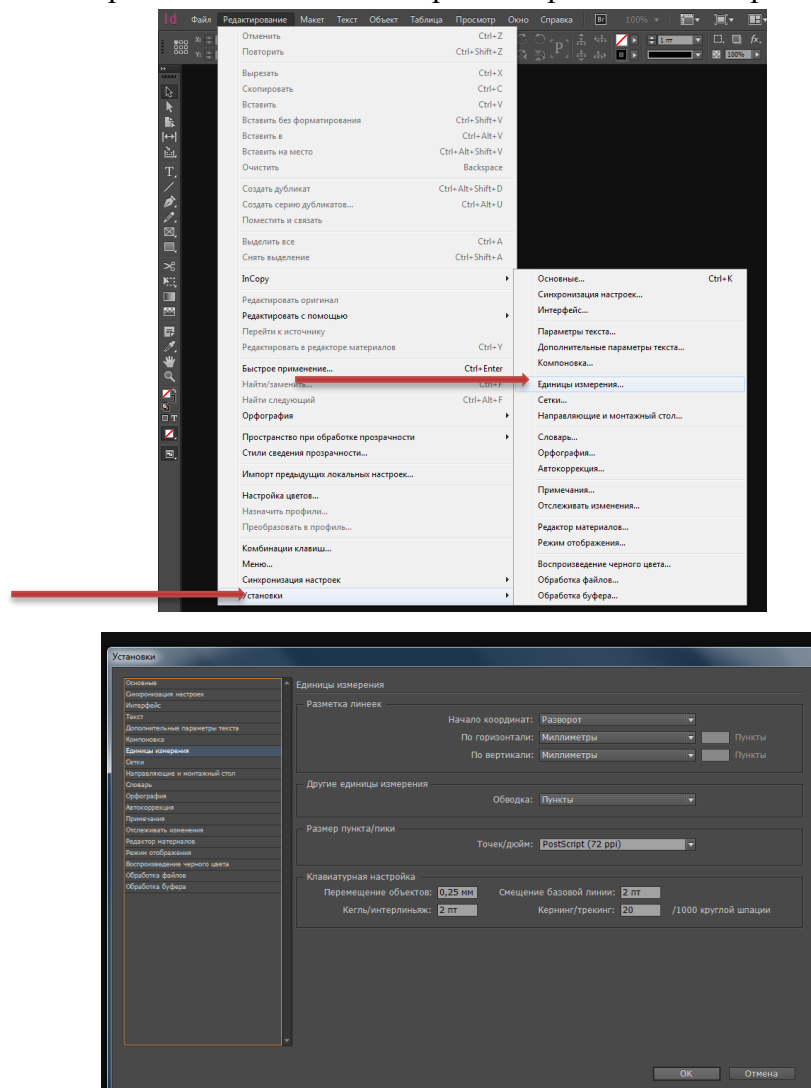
Id Файл Редактирование Макет Текст Объект Таблица Просмотр Окно Справка Br 100%

Отменить Ctrl+Z
Повторить Ctrl+Shift+Z
Вырезать Ctrl+X
Скопировать Ctrl+C
Вставить Ctrl+V
Вставить без форматирования Ctrl+Shift+V
Вставить в Ctrl+Alt+V
Вставить на место Ctrl+Alt+Shift+V
Очистить Backspace
Создать дубликат Ctrl+Alt+Shift+D
Создать серию дубликатов... Ctrl+Alt+U
Поместить и связать
Выделить все Ctrl+A
Снять выделение Ctrl+Shift+A
InCopy
Редактировать оригинал
Редактировать с помощью
Перейти к источнику
Редактировать в редакторе материалов Ctrl+Y
Быстрое применение... Ctrl+Enter
Найти/заменить... Ctrl+F
Найти следующий Ctrl+Alt+F
Орфография
Пространство при обработке прозрачности
Стили сведения прозрачности...
Импорт предыдущих локальных настроек...
Настройка цветов...
Назначить профили...
Преобразовать в профиль...
Комбинации клавиш...
Меню...
Синхронизация настроек
Установки

Основные... Ctrl+K
Синхронизация настроек...
Интерфейс...
Параметры текста...
Дополнительные параметры текста...
Компоновка...
Единицы измерения...
Сетки...
Направляющие и монтажный стол...
Словарь...
Орфография...
Автокоррекция...
Примечания...
Отслеживать изменения...
Редактор материалов...
Режим отображения...
Воспроизведение черного цвета...
Обработка файлов...
Обработка буфера...

Установки

Основные
Синхронизация настроек
Интерфейс
Текст
Дополнительные параметры текста
Компоновка
Единицы измерения
Сетки
Направляющие и монтажный стол
Словарь
Орфография
Автокоррекция
Примечания
Отслеживать изменения
Редактор материалов
Режим отображения
Воспроизведение черного цвета
Обработка файлов
Обработка буфера

Единицы измерения
Разметка линеек
Начало координат: Разворот
По горизонтали: Миллиметры Пункты
По вертикали: Миллиметры Пункты
Другие единицы измерения
Обводка: Пункты
Размер пункта/пики
Точек/дюйм: PostScript (72 ppi)
Клавиатурная настройка
Перемещение объектов: 0,25 мм Смещение базовой линии: 2 пт
Кегль/интерлиньяж: 2 пт Кернинг/трекинг: 20 /1000 круглой шпации

OK Отмена